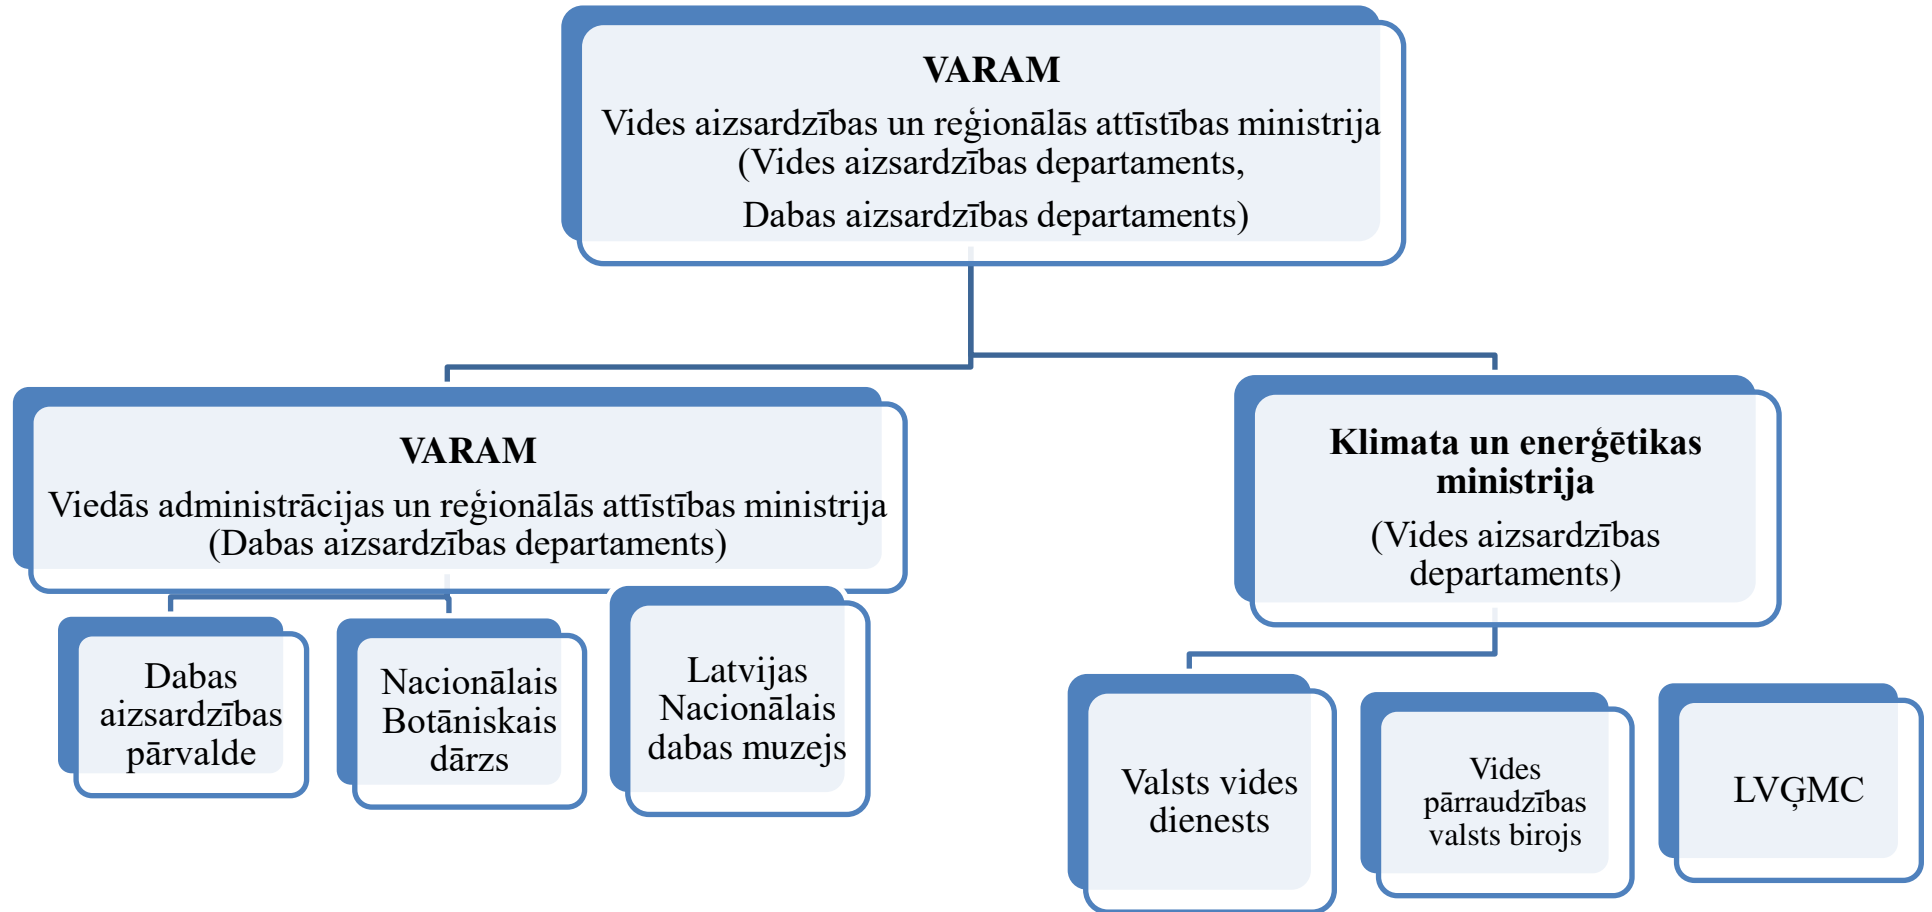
VARAM
Vides aizsardzības un reģionālās attīstības ministrija
(Vides aizsardzības departaments,
Dabas aizsardzības departaments)

VARAM
Viedās administrācijas un reģionālās attīstības ministrija
(Dabas aizsardzības departaments)

Klimata un enerģētikas ministrija
(Vides aizsardzības departaments)

Dabas aizsardzības pārvalde

Nacionālais Botāniskais dārzs

Latvijas Nacionālais dabas muzejs

Valsts vides dienests

Vides pārraudzības valsts birojs

LVĢMC